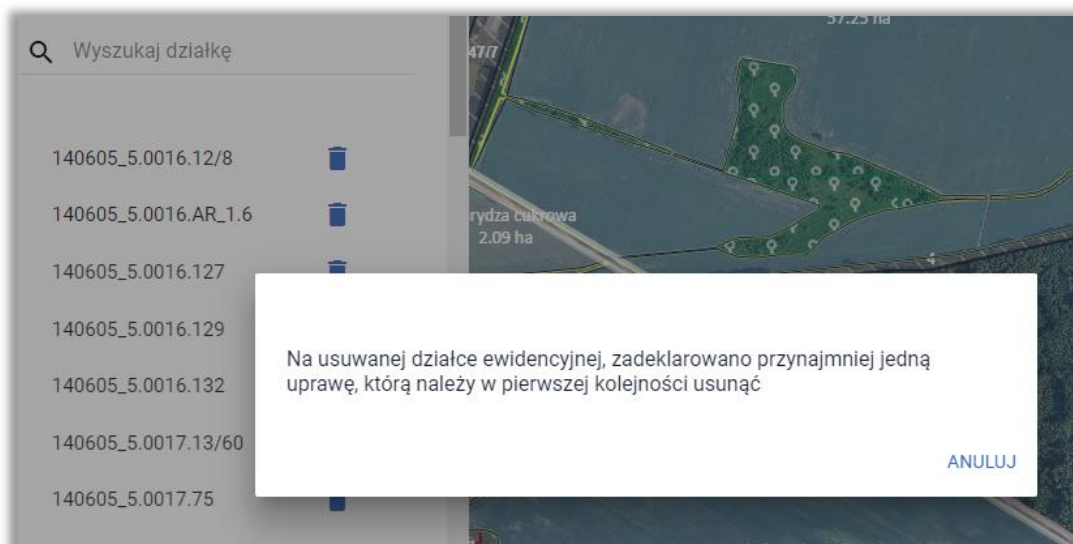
Wyszukaj działkę

140605_5.0016.12/8

140605_5.0016.AR_1.6

140605_5.0016.127

140605_5.0016.129

140605_5.0016.132

140605_5.0017.13/60

140605_5.0017.75

57.25 ha

47/7

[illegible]rydza cukrowa
2.09 ha

Na usuwanej działce ewidencyjnej, zadeklarowano przynajmniej jedną uprawę, którą należy w pierwszej kolejności usunąć

ANULUJ